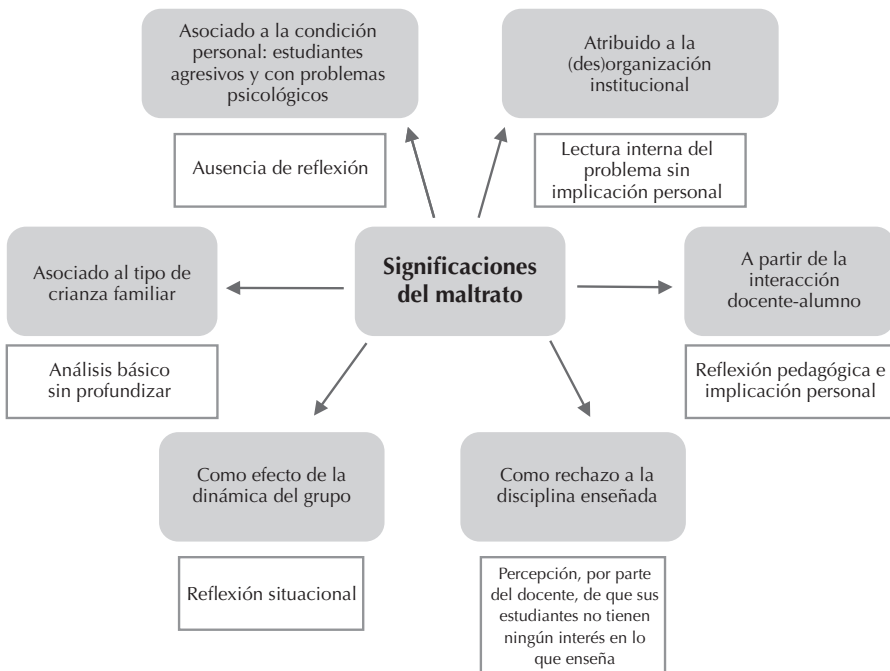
Asociado a la condición personal: estudiantes agresivos y con problemas psicológicos

Ausencia de reflexión

Atribuido a la (des)organización institucional

Lectura interna del problema sin implicación personal

Asociado al tipo de crianza familiar

Análisis básico sin profundizar

Significaciones del maltrato

A partir de la interacción docente-alumno

Reflexión pedagógica e implicación personal

Como efecto de la dinámica del grupo

Reflexión situacional

Como rechazo a la disciplina enseñada

Percepción, por parte del docente, de que sus estudiantes no tienen ningún interés en lo que enseña